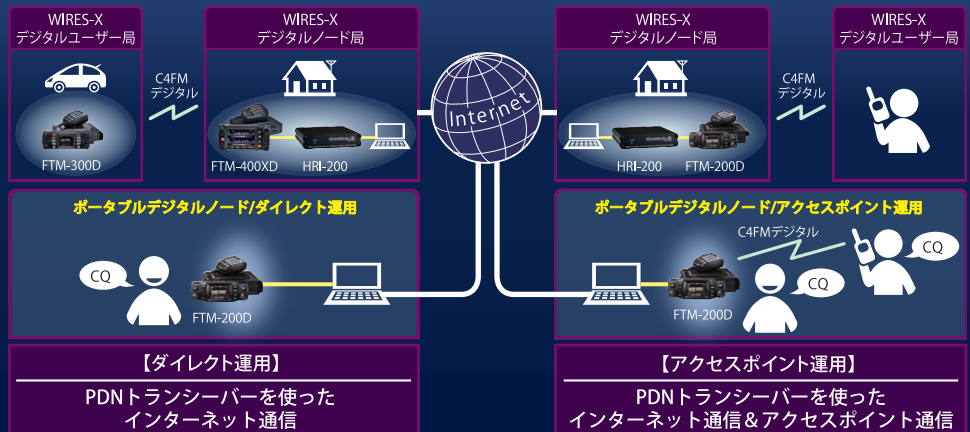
WIRES-X
デジタルユーザー局

FTM-300D

C4FM
デジタル

WIRES-X
デジタルノード局

FTM-400XD
HRI-200

Internet

WIRES-X
デジタルノード局

HRI-200
FTM-200D

C4FM
デジタル

WIRES-X
デジタルユーザー局

ポータブルデジタルノード/ダイレクト運用

CQ

FTM-200D

ポータブルデジタルノード/アクセスポイント運用

C4FMデジタル

CQ

CQ

FTM-200D

【ダイレクト運用】

PDNトランシーバーを使った
インターネット通信

【アクセスポイント運用】

PDNトランシーバーを使った
インターネット通信＆アクセスポイント通信